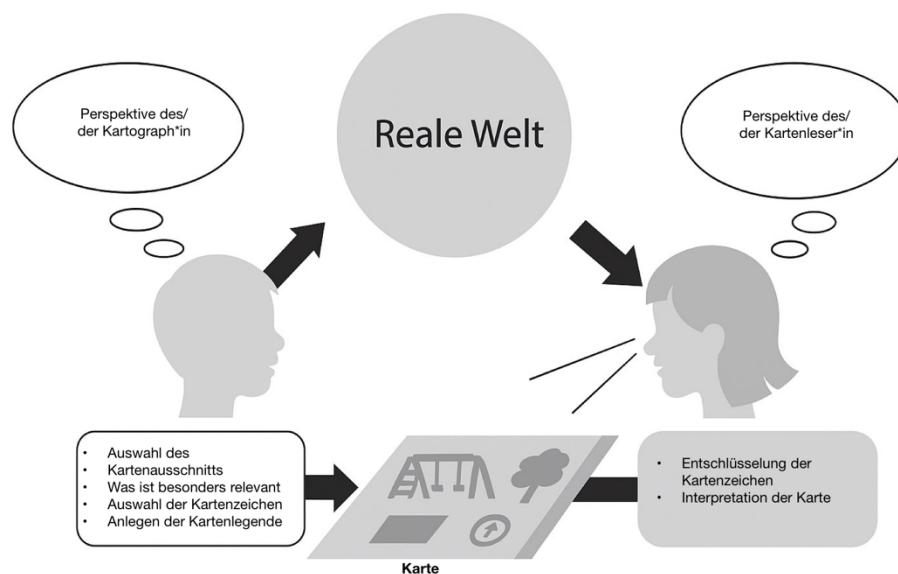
Perspektive des/ der Kartograph*in

Reale Welt

Perspektive des/ der Kartenleser*in

- Auswahl des Kartenausschnitts
- Was ist besonders relevant
- Auswahl der Kartenzeichen
- Anlegen der Kartenlegende

- Entschlüsselung der Kartenzeichen
- Interpretation der Karte

Karte